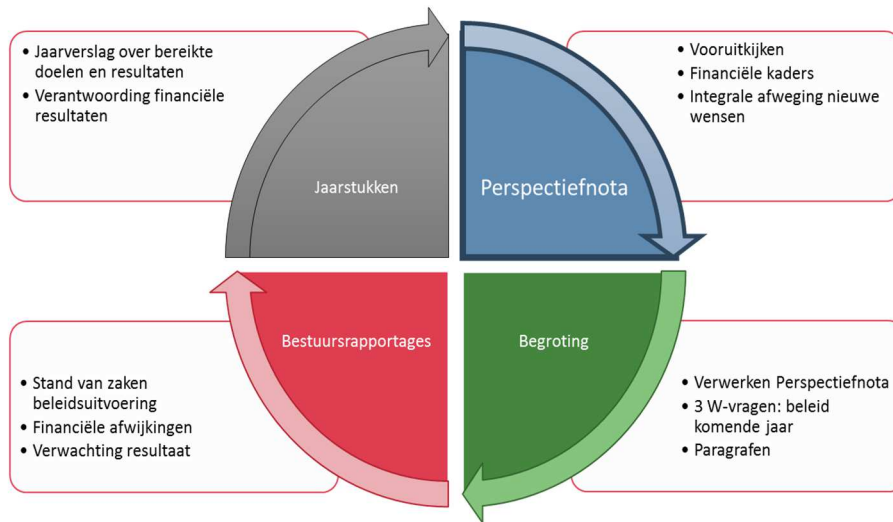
• Jaarverslag over bereikte doelen en resultaten
• Verantwoording financiële resultaten

Jaarstukken

Perspectiefnota

• Vooruitkijken
• Financiële kaders
• Integrale afweging nieuwe wensen

Bestuursrapportages

Begroting

• Stand van zaken beleidsuitvoering
• Financiële afwijkingen
• Verwachting resultaat

• Verwerken Perspectiefnota
• 3 W-vragen: beleid komende jaar
• Paragrafen